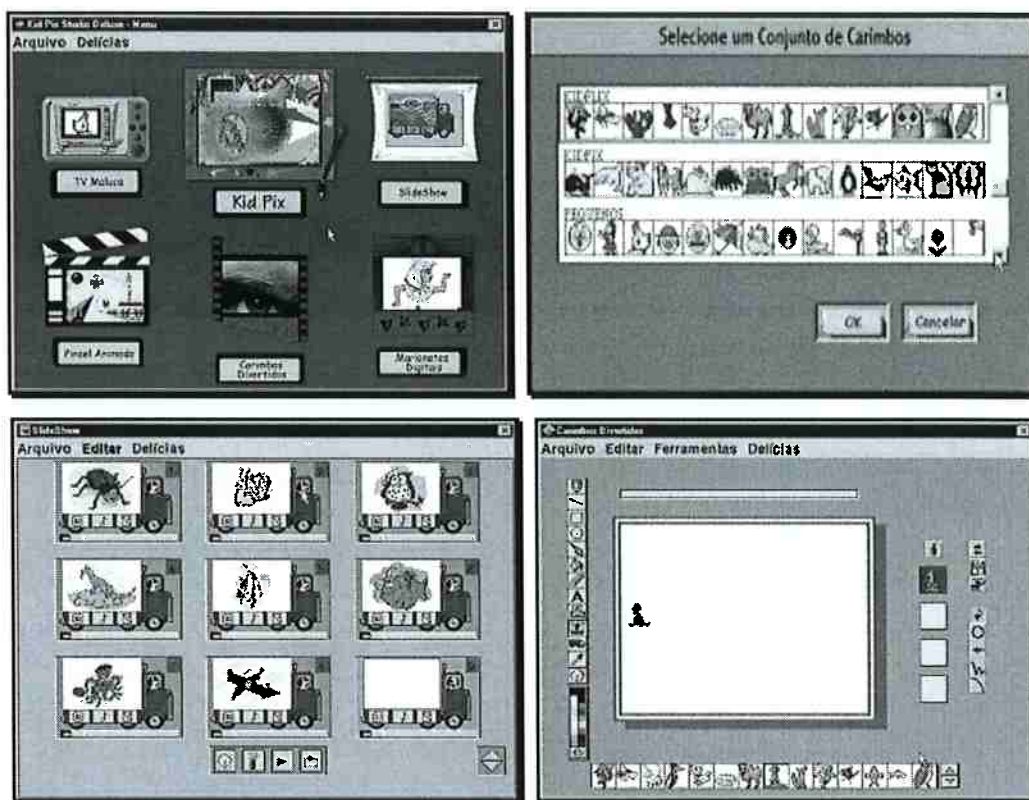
Kid Pix Studio Deluxe - Menu

Arquivo Delícias

TV Maluca

Kid Pix

SlideShow

Pincel Animado

Carimbos Divertidos

Marionetes Digitais

Selecione um Conjunto de Carimbos

KIDPIX

KIDPIX

PROJETOS

OK

Cancelar

SlideShow

Arquivo Editar Delícias

Carimbos Divertidos

Arquivo Editar Ferramentas Delícias